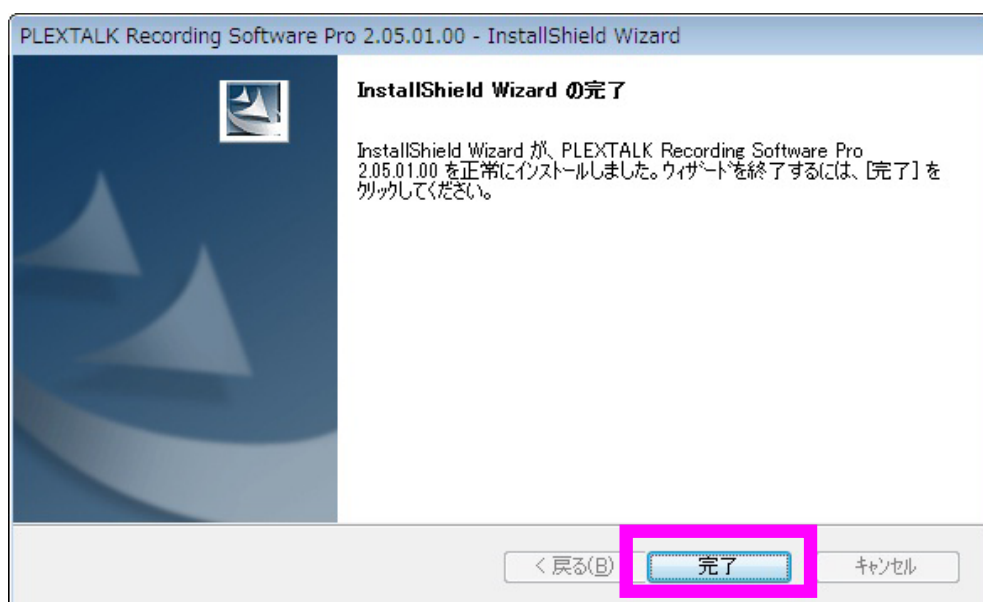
PLEXTALK Recording Software Pro 2.05.01.00 - InstallShield Wizard

InstallShield Wizard の完了

InstallShield Wizard が、PLEXTALK Recording Software Pro 2.05.01.00 を正常にインストールしました。ウィザードを終了するには、[完了] をクリックしてください。

< 戻る(B)

完了

キャンセル